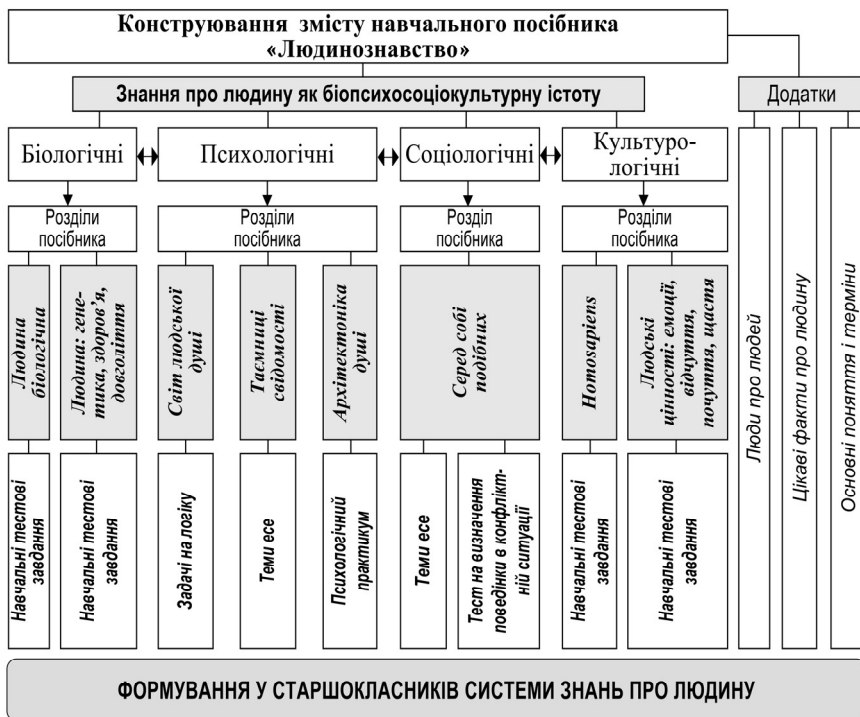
Конструювання змісту навчального посібника «Людинознавство»

Знання про людину як біопсихосоціокультурну істоту

Додатки

Біологічні

Психологічні

Соціологічні

Культурологічні

Розділи посібника

Розділи посібника

Розділ посібника

Розділи посібника

Людина біологічна

Людина: генетика, здоров'я, довголіття

Світ людської душі

Таємниці свідомості

Архітектоніка душі

Серед собі подібних

Homosapiens

Людські цінності: емоції, відчуття, почуття, щастя

Навчальні тестові завдання

Навчальні тестові завдання

Задачі на логіку

Теми есе

Психологічний практикум

Теми есе

Тест на визначення поведінки в конфліктній ситуації

Навчальні тестові завдання

Навчальні тестові завдання

Люди про людей

Цікаві факти про людину

Основні поняття і терміни

ФОРМУВАННЯ У СТАРШОКЛАСНИКІВ СИСТЕМИ ЗНАНЬ ПРО ЛЮДИНУ